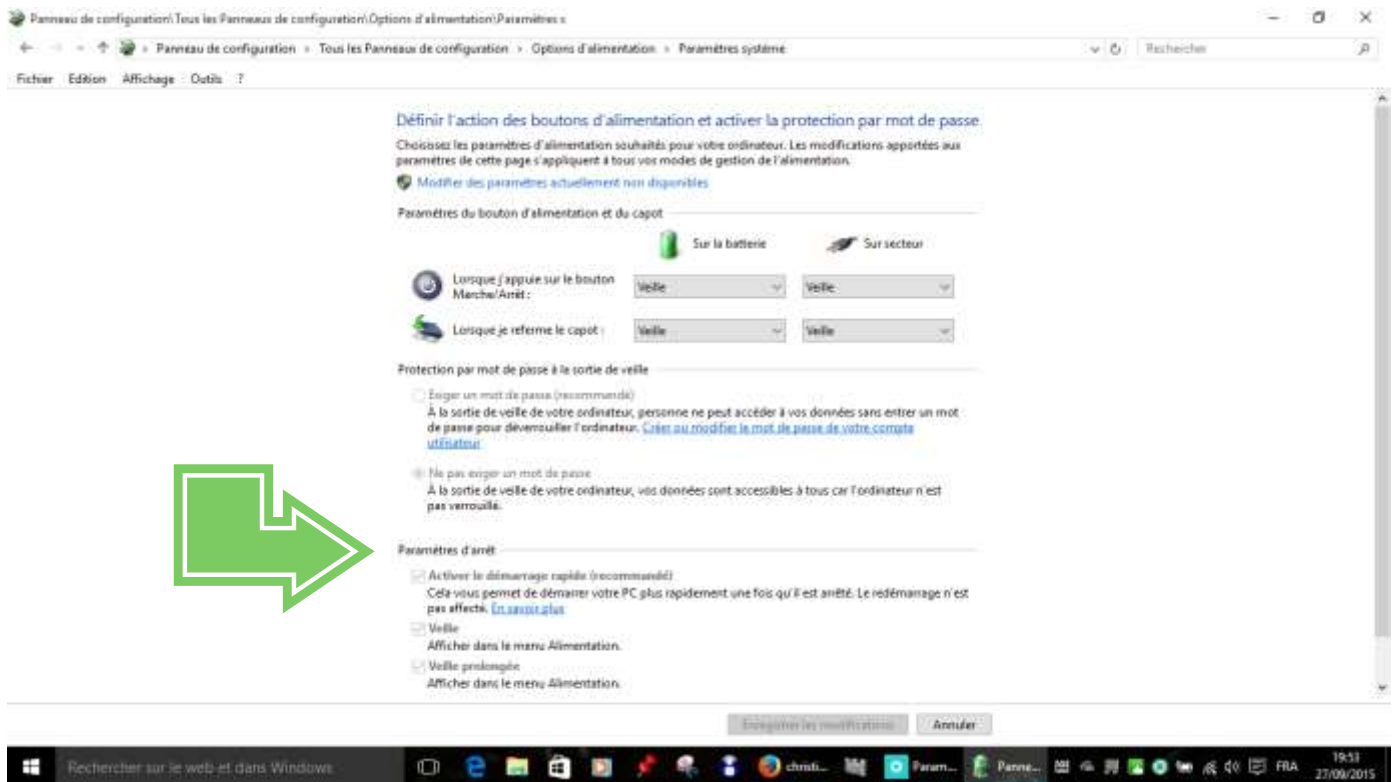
Panneau de configuration\Tous les Panneaux de configuration\Options d'alimentation\Paramètres s

Panneau de configuration > Tous les Panneaux de configuration > Options d'alimentation > Paramètres système

Rechercher

Fichier Edition Affichage Outils ?

Définir l'action des boutons d'alimentation et activer la protection par mot de passe

Choisissez les paramètres d'alimentation souhaités pour votre ordinateur. Les modifications apportées aux paramètres de cette page s'appliquent à tous vos modes de gestion de l'alimentation.

Modifier des paramètres actuellement non disponibles

Paramètres du bouton d'alimentation et du capot

Sur la batterie

Sur secteur

Lorsque j'appuie sur le bouton Marche/Arrêt :

Veille

Veille

Lorsque je referme le capot :

Veille

Veille

Protection par mot de passe à la sortie de veille

Exiger un mot de passe (recommandé)

À la sortie de veille de votre ordinateur, personne ne peut accéder à vos données sans entrer un mot de passe pour déverrouiller l'ordinateur. Créer ou modifier le mot de passe de votre compte utilisateur

Ne pas exiger un mot de passe

À la sortie de veille de votre ordinateur, vos données sont accessibles à tous car l'ordinateur n'est pas verrouillé.

Paramètres d'arrêt

Activer le démarrage rapide (recommandé)

Cela vous permet de démarrer votre PC plus rapidement une fois qu'il est arrêté. Le redémarrage n'est pas affecté. En savoir plus

Veille

Afficher dans le menu Alimentation.

Veille prolongée

Afficher dans le menu Alimentation.

Enregistrer les modifications

Annuler

Rechercher sur le web et dans Windows

christi...

Param...

Panne...

FRA

19:53
27/09/2015